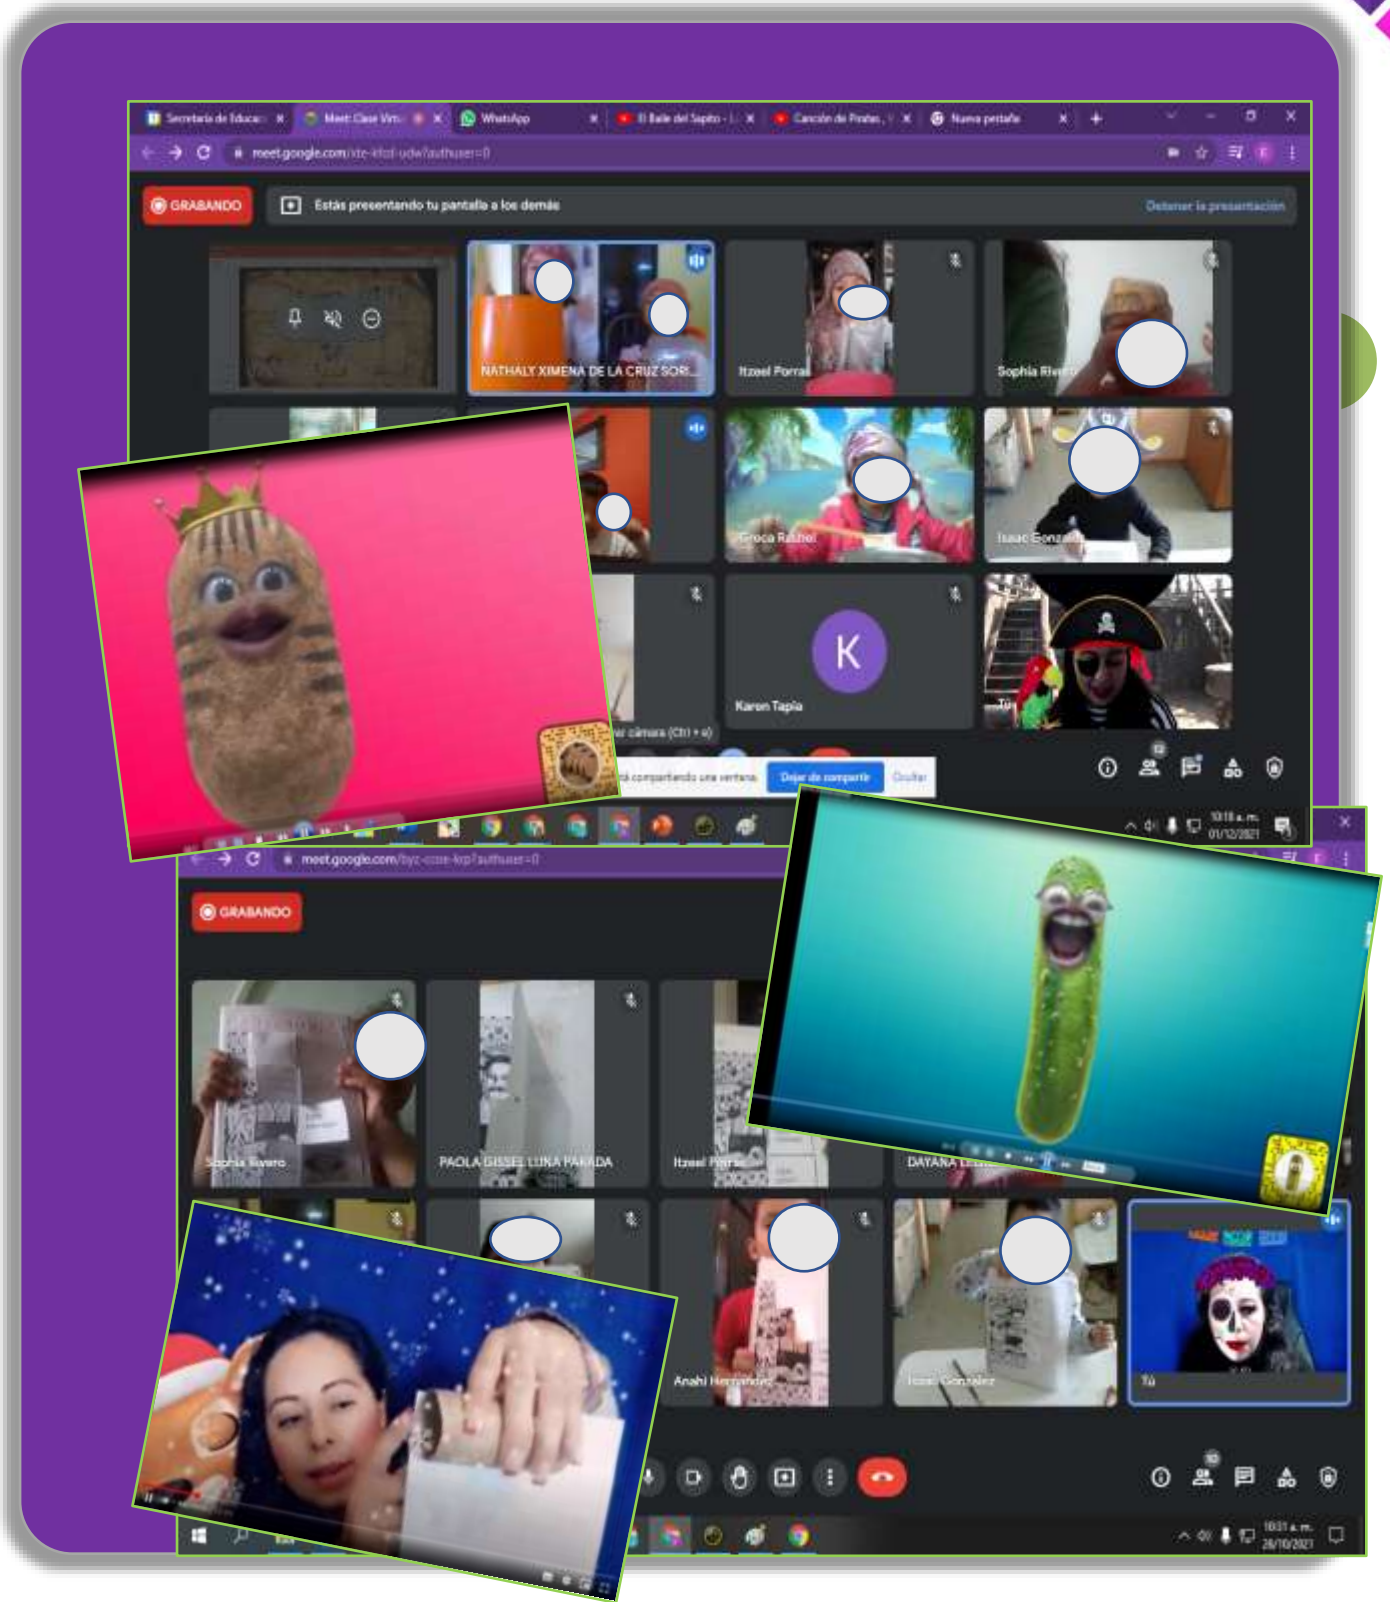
Secretaría de Educac ×
Meet: Clase Virt ×
WhatsApp ×
El Baile del Sapito - L ×
Canción de Pirata ×
Nueva pestaña ×
meet.google.com/xte-kfod-udw?authuser=0

GRABANDO
Estás presentando tu pantalla a los demás
Detener la presentación

NATHALY XIMENA DE LA CRUZ SORI...
Itzeel Porras
Sophia Rivero
Orozco Rachel
Isaac González
Karen Tapia
Tú
cámara (Ctrl + e)
á compartiendo una ventana.
Dejar de compartir
Ocultar
10:18 a. m.
01/12/2021

meet.google.com/byz-coxe-kop?authuser=0
GRABANDO
Sophia Rivero
PAOLA GISSEL LUNA PARADA
Itzeel Porras
DAYANA
Anahi Hernández
Isaac González
Tú
10:31 a. m.
26/10/2021